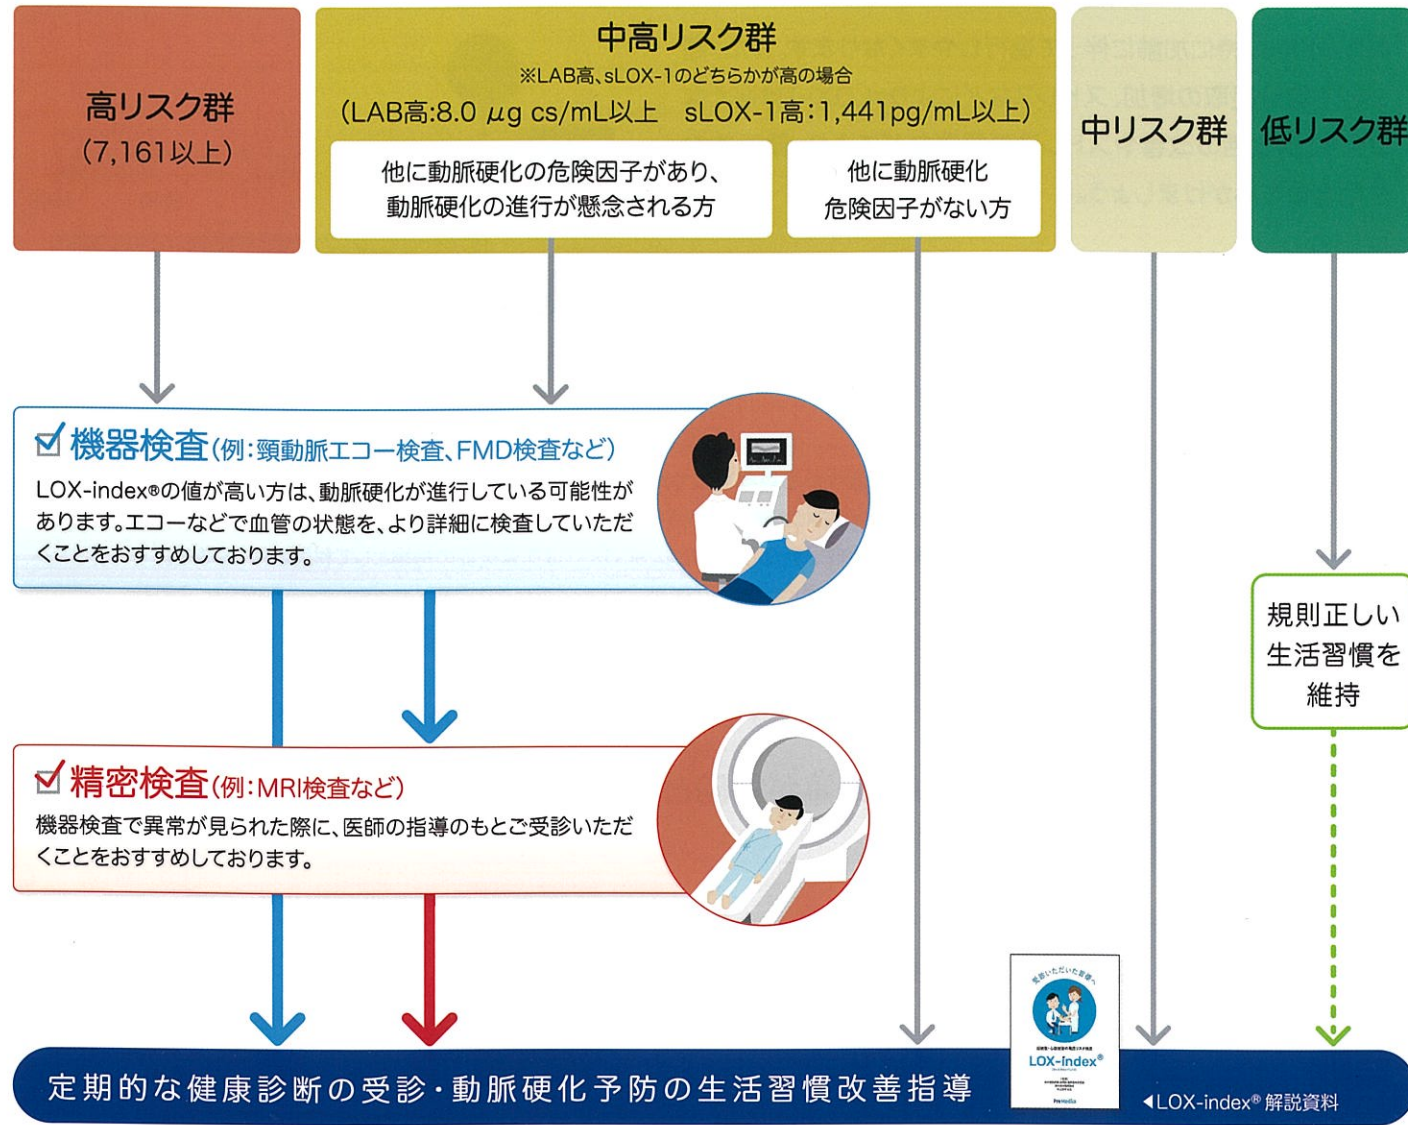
高リスク群
(7,161以上)

中高リスク群
※LAB高、sLOX-1のどちらかが高の場合
(LAB高:8.0 μg cs/mL以上 sLOX-1高:1,441pg/mL以上)

他に動脈硬化の危険因子があり、動脈硬化の進行が懸念される方

他に動脈硬化危険因子がない方

中リスク群

低リスク群

☑ 機器検査(例:頸動脈エコー検査、FMD検査など)
LOX-index®の値が高い方は、動脈硬化が進行している可能性があります。エコーなどで血管の状態を、より詳細に検査していただくことをおすすめしております。

規則正しい生活習慣を維持

☑ 精密検査(例:MRI検査など)
機器検査で異常が見られた際に、医師の指導のもとご受診いただくことをおすすめしております。

LOX-index®

定期的な健康診断の受診・動脈硬化予防の生活習慣改善指導

◀LOX-index® 解説資料